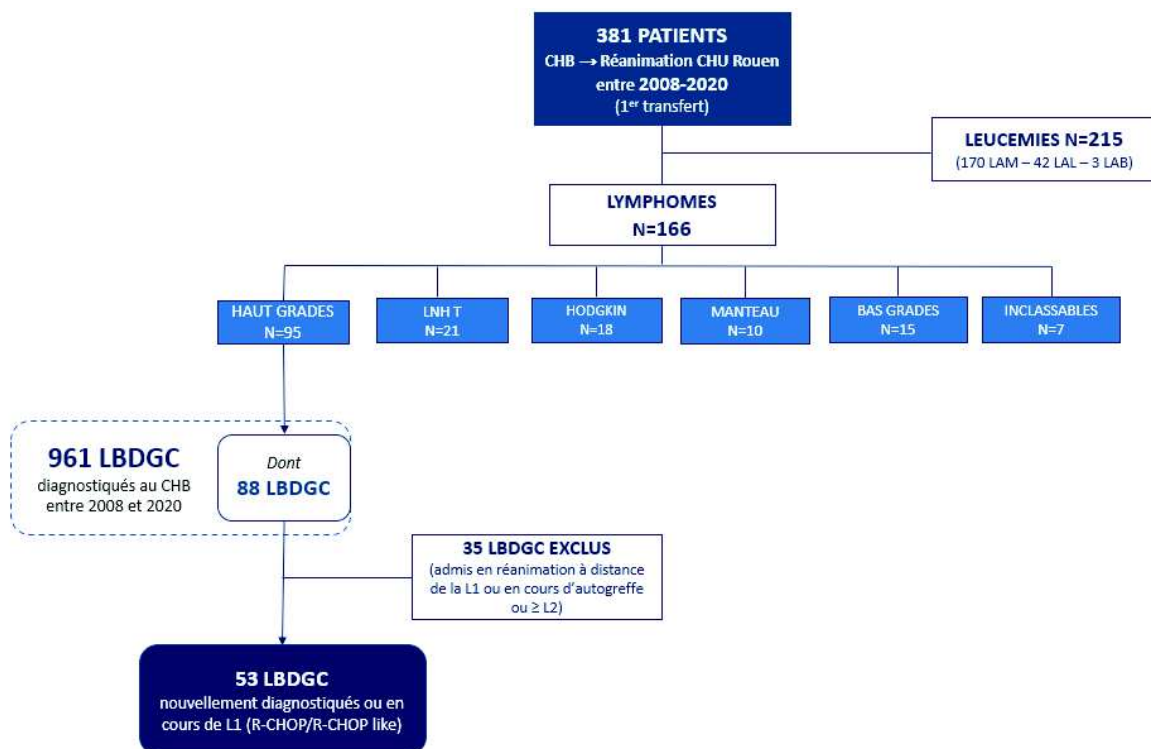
381 PATIENTS
CHB → Réanimation CHU Rouen
entre 2008-2020
(1$^{er}$ transfert)

LEUCEMIES N=215
(170 LAM – 42 LAL – 3 LAB)

LYMPHOMES
N=166

HAUT GRADES
N=95

LNH T
N=21

HODGKIN
N=18

MANTEAU
N=10

BAS GRADES
N=15

INCLASSABLES
N=7

961 LBDGC
diagnostiqués au CHB entre 2008 et 2020

Dont
88 LBDGC

35 LBDGC EXCLUS
(admis en réanimation à distance de la L1 ou en cours d'autogreffe ou ≥ L2)

53 LBDGC
nouvellement diagnostiqués ou en cours de L1 (R-CHOP/R-CHOP like)